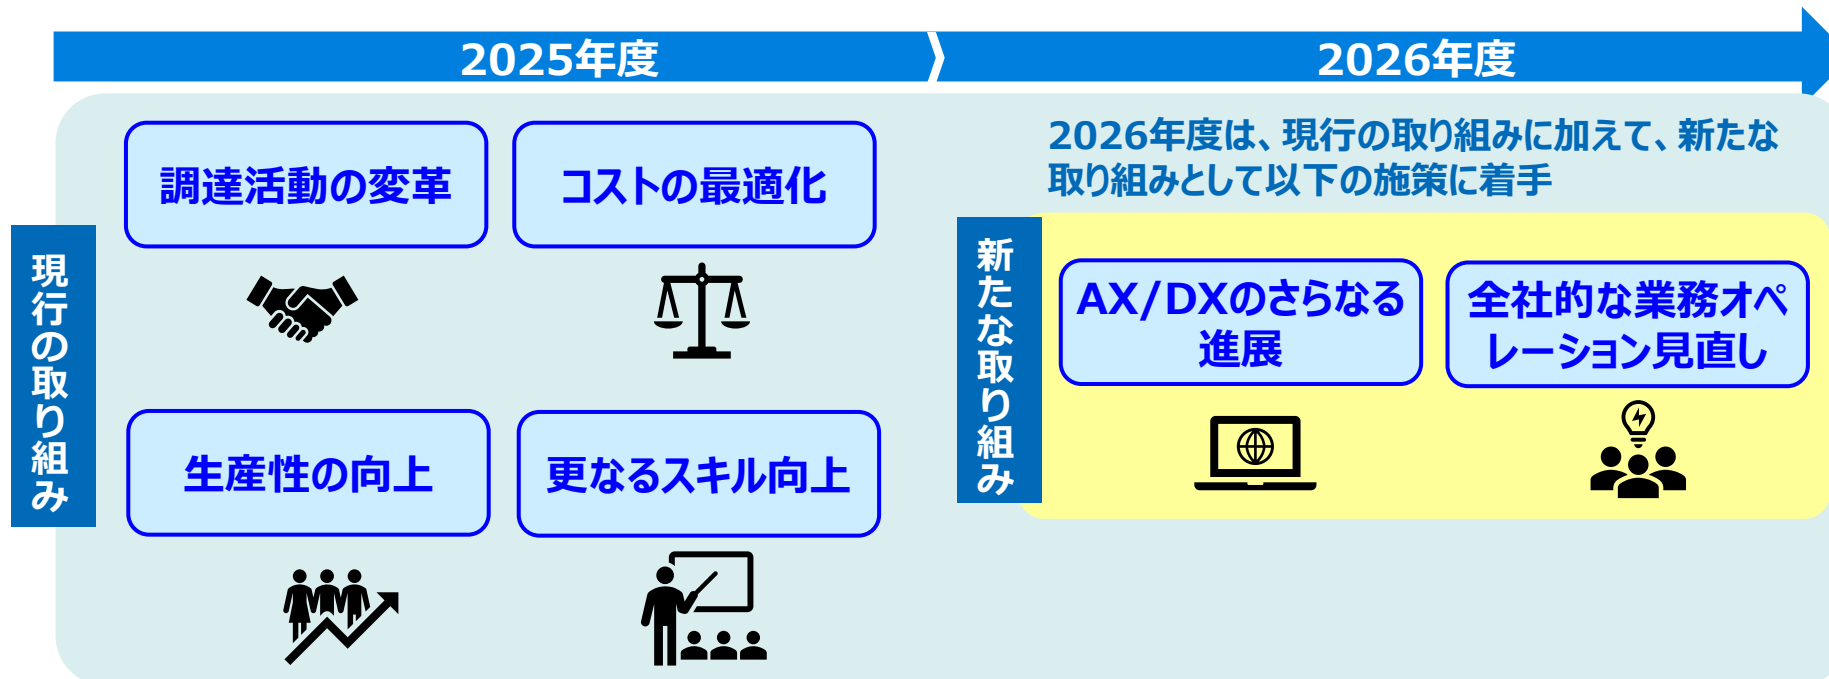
2025年度

2026年度

現行の取り組み

調達活動の変革

コストの最適化

生産性の向上

更なるスキル向上

2026年度は、現行の取り組みに加えて、新たな取り組みとして以下の施策に着手

新たな取り組み

AX/DXのさらなる進展

全社的な業務オペレーション見直し